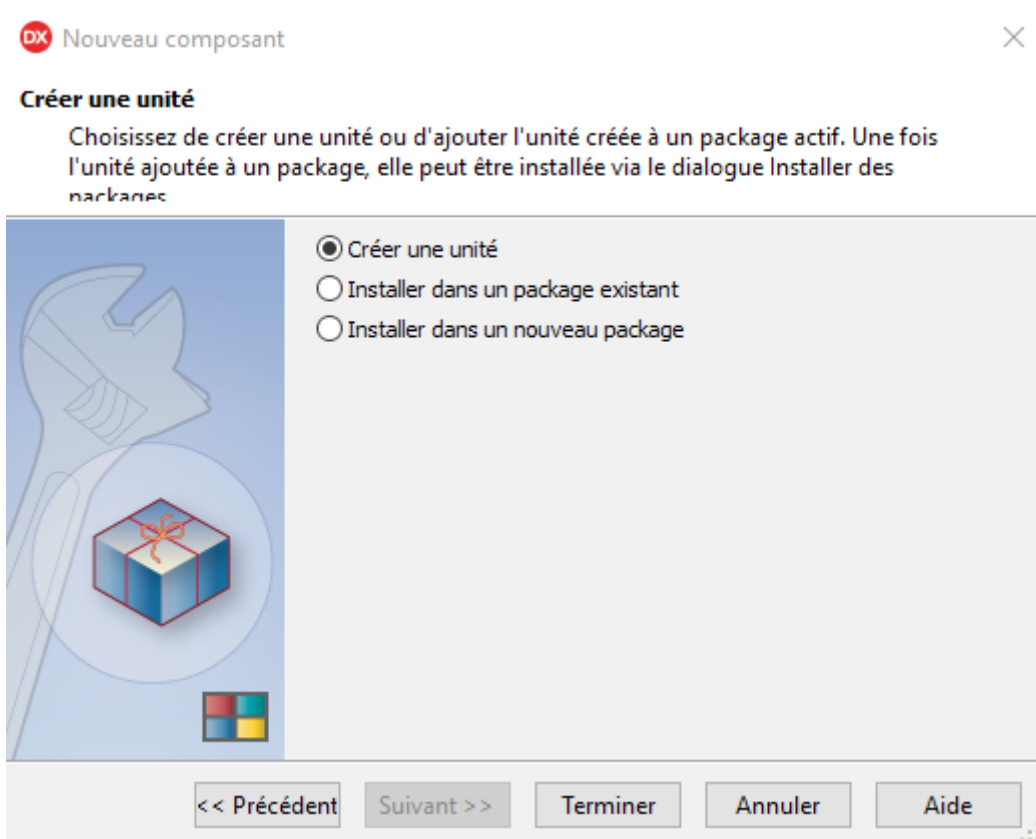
DX Nouveau composant

Créer une unité

Choisissez de créer une unité ou d'ajouter l'unité créée à un package actif. Une fois l'unité ajoutée à un package, elle peut être installée via le dialogue Installer des packages

Créer une unité
Installer dans un package existant
Installer dans un nouveau package

<< Précédent | Suivant >> | Terminer | Annuler | Aide